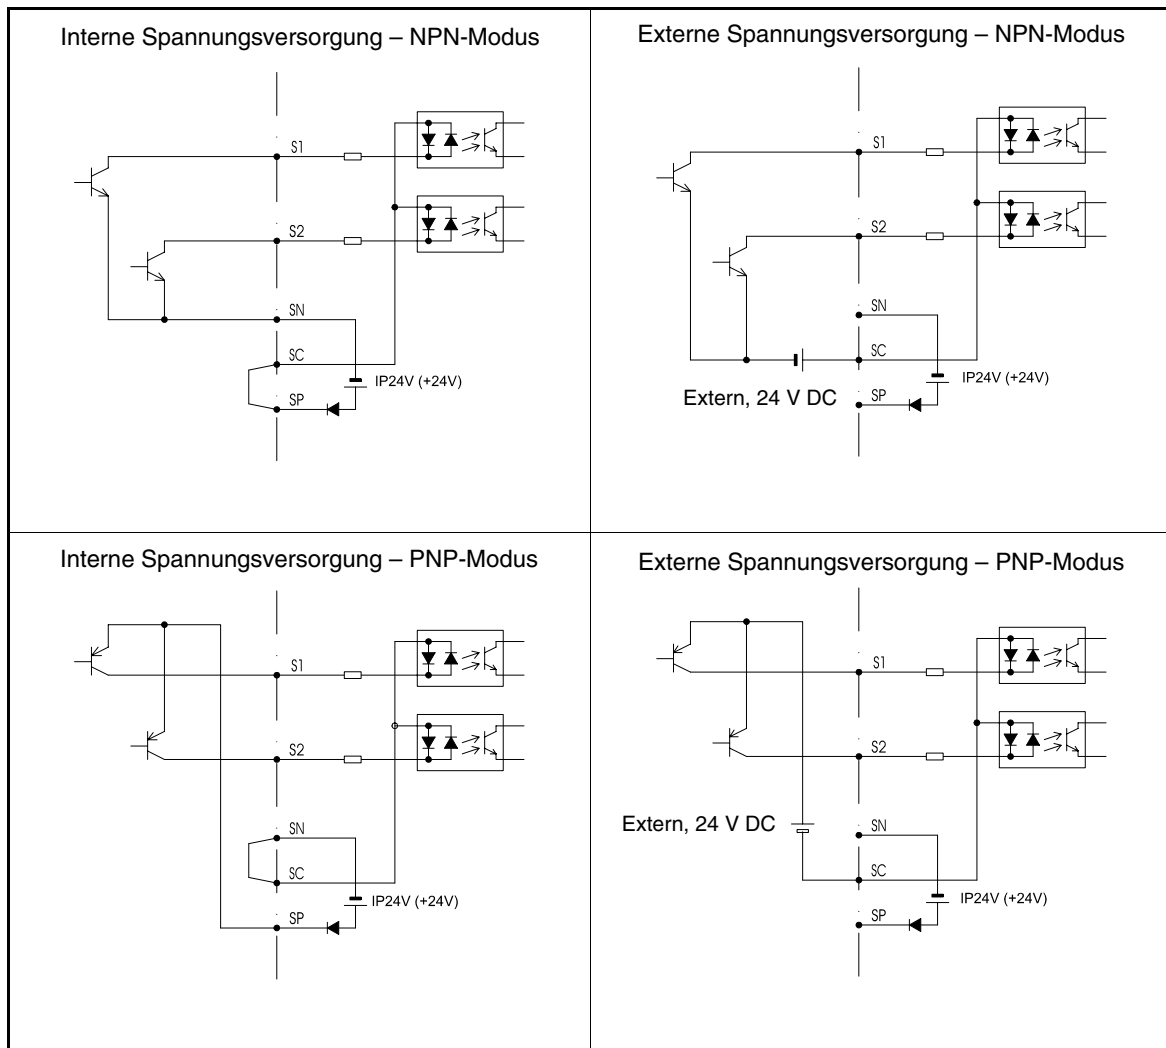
| Interne Spannungsversorgung – NPN-Modus | Externe Spannungsversorgung – NPN-Modus |
|---|---|
| S1 S2 SN SC SP IP24V (+24V) | S1 S2 SN SC SP IP24V (+24V) Extern, 24 V DC |
| Interne Spannungsversorgung – PNP-Modus | Externe Spannungsversorgung – PNP-Modus |
| S1 S2 SN SC SP IP24V (+24V) | S1 S2 SN SC SP IP24V (+24V) Extern, 24 V DC |